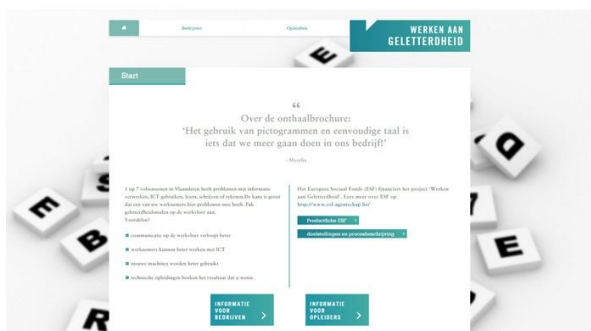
Bedrijven

Opleiders

WERKEN AAN GELETTERDHEID

Start

“

Over de onthaalbrochure:
'Het gebruik van pictogrammen en eenvoudige taal is iets dat we meer gaan doen in ons bedrijf!'

– Myriam

1 op 7 volwassenen in Vlaanderen heeft problemen met informatie verwerken, ICT-gebruiken, lezen, schrijven of rekenen. Er kans is groot dat een van uw werknemers hier problemen mee heeft. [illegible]

communicatie op de werkvloer verloopt beter

werknemers kunnen beter werken met ICT

nieuwe machines worden beter gebruikt

technische opleidingen leveren het resultaat dat u wenst.

Het Europees Sociaal Fonds (ESF) financiert het project 'Werken aan Geletterdheid'. Lees meer over ESF op http://www.esf-agentschap.be/

Productfiche ESF

doelstellingen en procesbeschrijving

INFORMATIE VOOR BEDRIJVEN

INFORMATIE VOOR OPLEIDERS